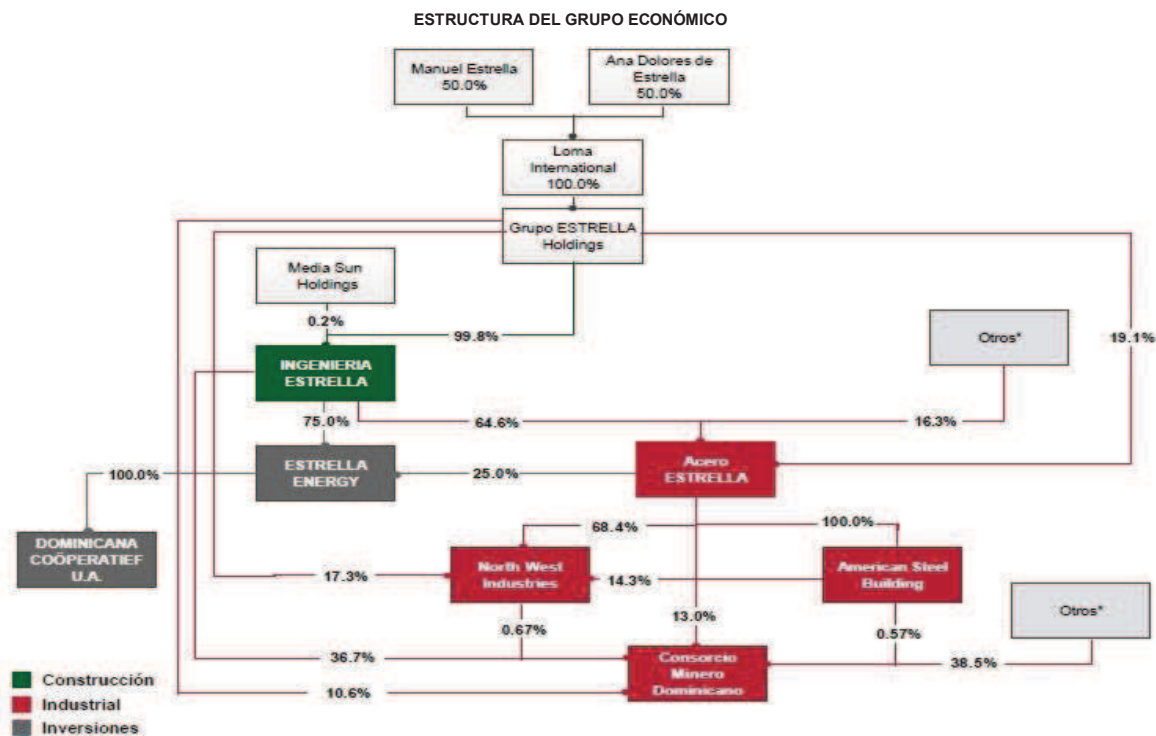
ESTRUCTURA DEL GRUPO ECONÓMICO

Manuel Estrella 50.0%

Ana Dolores de Estrella 50.0%

Loma International 100.0%

Grupo ESTRELLA Holdings

Media Sun Holdings

0.2%

99.8%

Otros*

19.1%

INGENIERIA ESTRELLA

75.0%

64.6%

16.3%

100.0%

ESTRELLA ENERGY

25.0%

Acero ESTRELLA

68.4%

100.0%

DOMINICANA COÖPERATIEF U.A.

17.3%

North West Industries

14.3%

American Steel Building

13.0%

Otros*

0.67%

0.57%

36.7%

Consorcio Minero Dominicano

38.5%

10.6%

Construcción
Industrial
Inversiones